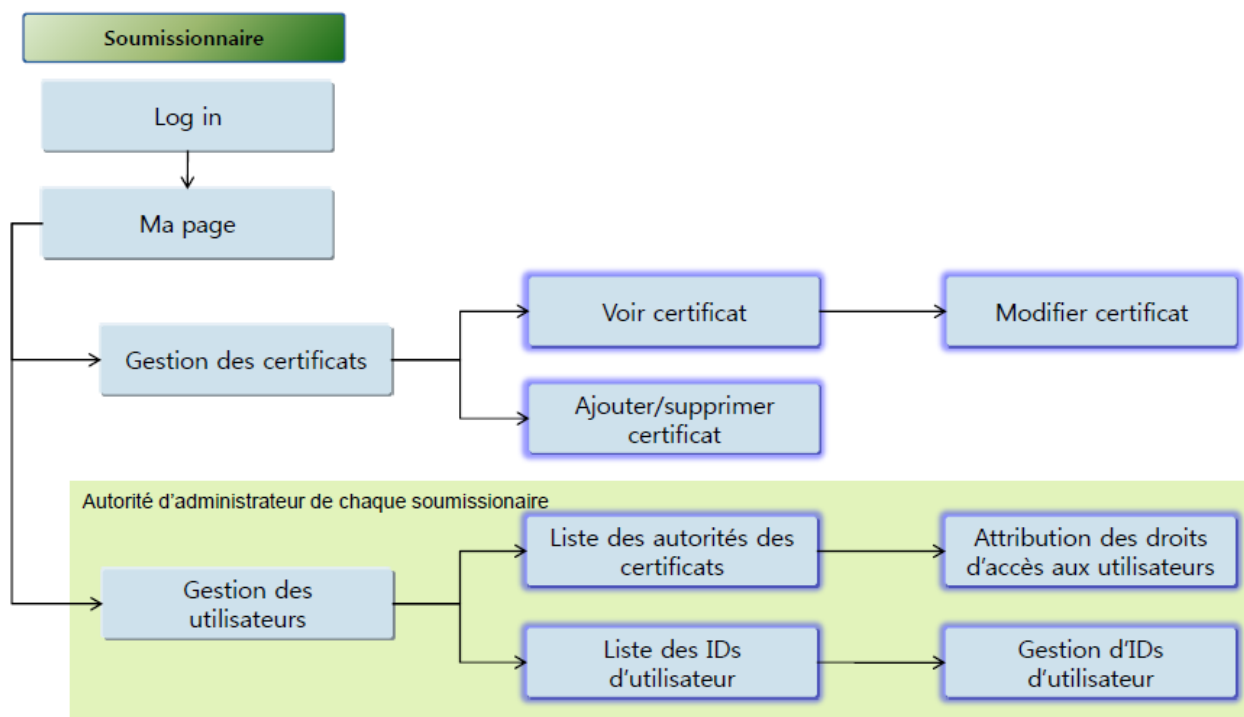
Soumissionnaire

Log in

Ma page

Gestion des certificats

Voir certificat

Modifier certificat

Ajouter/supprimer certificat

Autorité d'administrateur de chaque soumissionaire

Gestion des utilisateurs

Liste des autorités des certificats

Attribution des droits d'accès aux utilisateurs

Liste des IDs d'utilisateur

Gestion d'IDs d'utilisateur